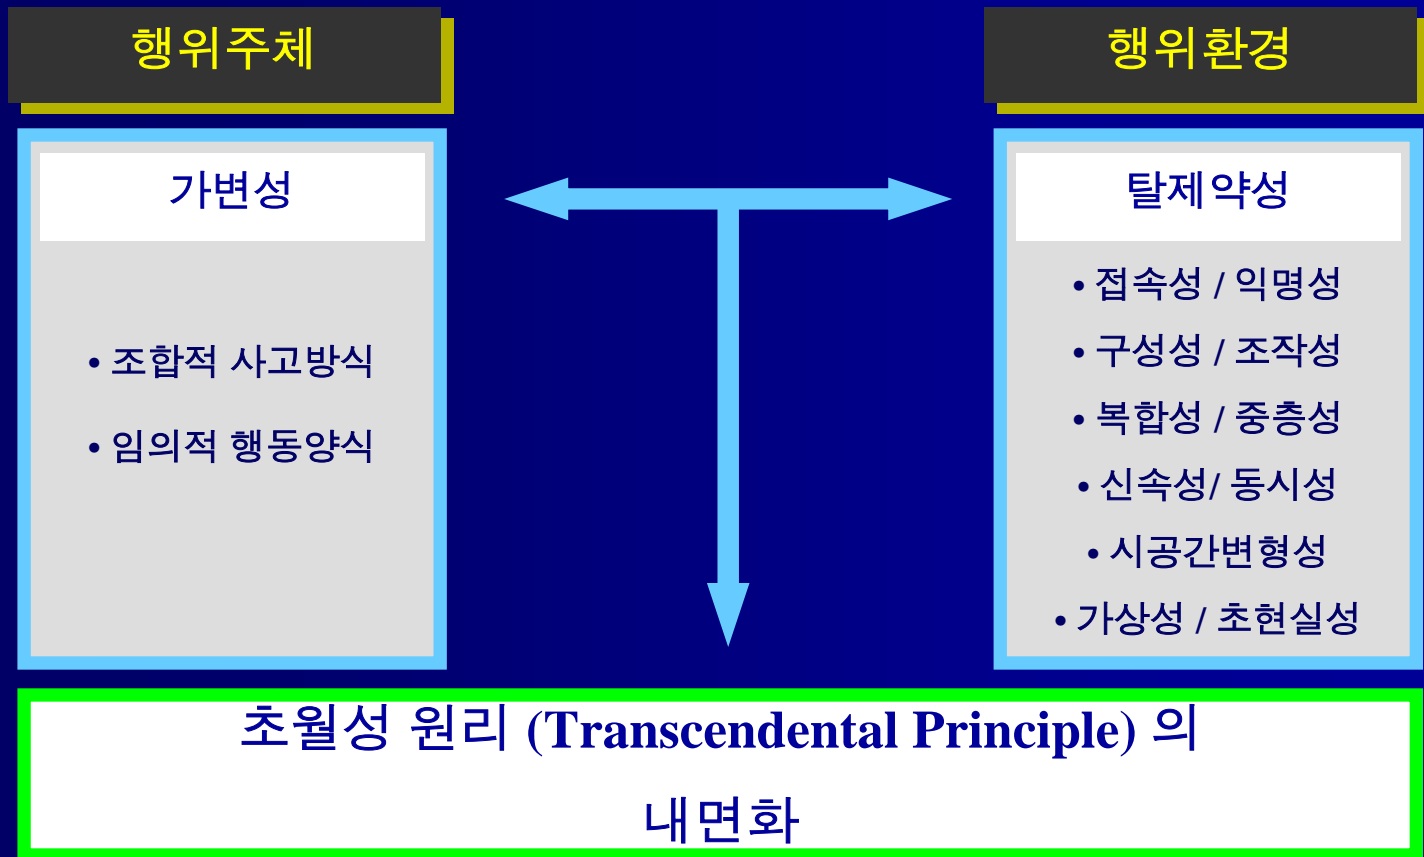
행위주체

가변성

• 조합적 사고방식

• 임의적 행동양식

행위환경

탈제약성

• 접속성 / 익명성

• 구성성 / 조작성

• 복합성 / 중층성

• 신속성/ 동시성

• 시공간변형성

• 가상성 / 초현실성

초월성 원리 (Transcendental Principle) 의 내면화